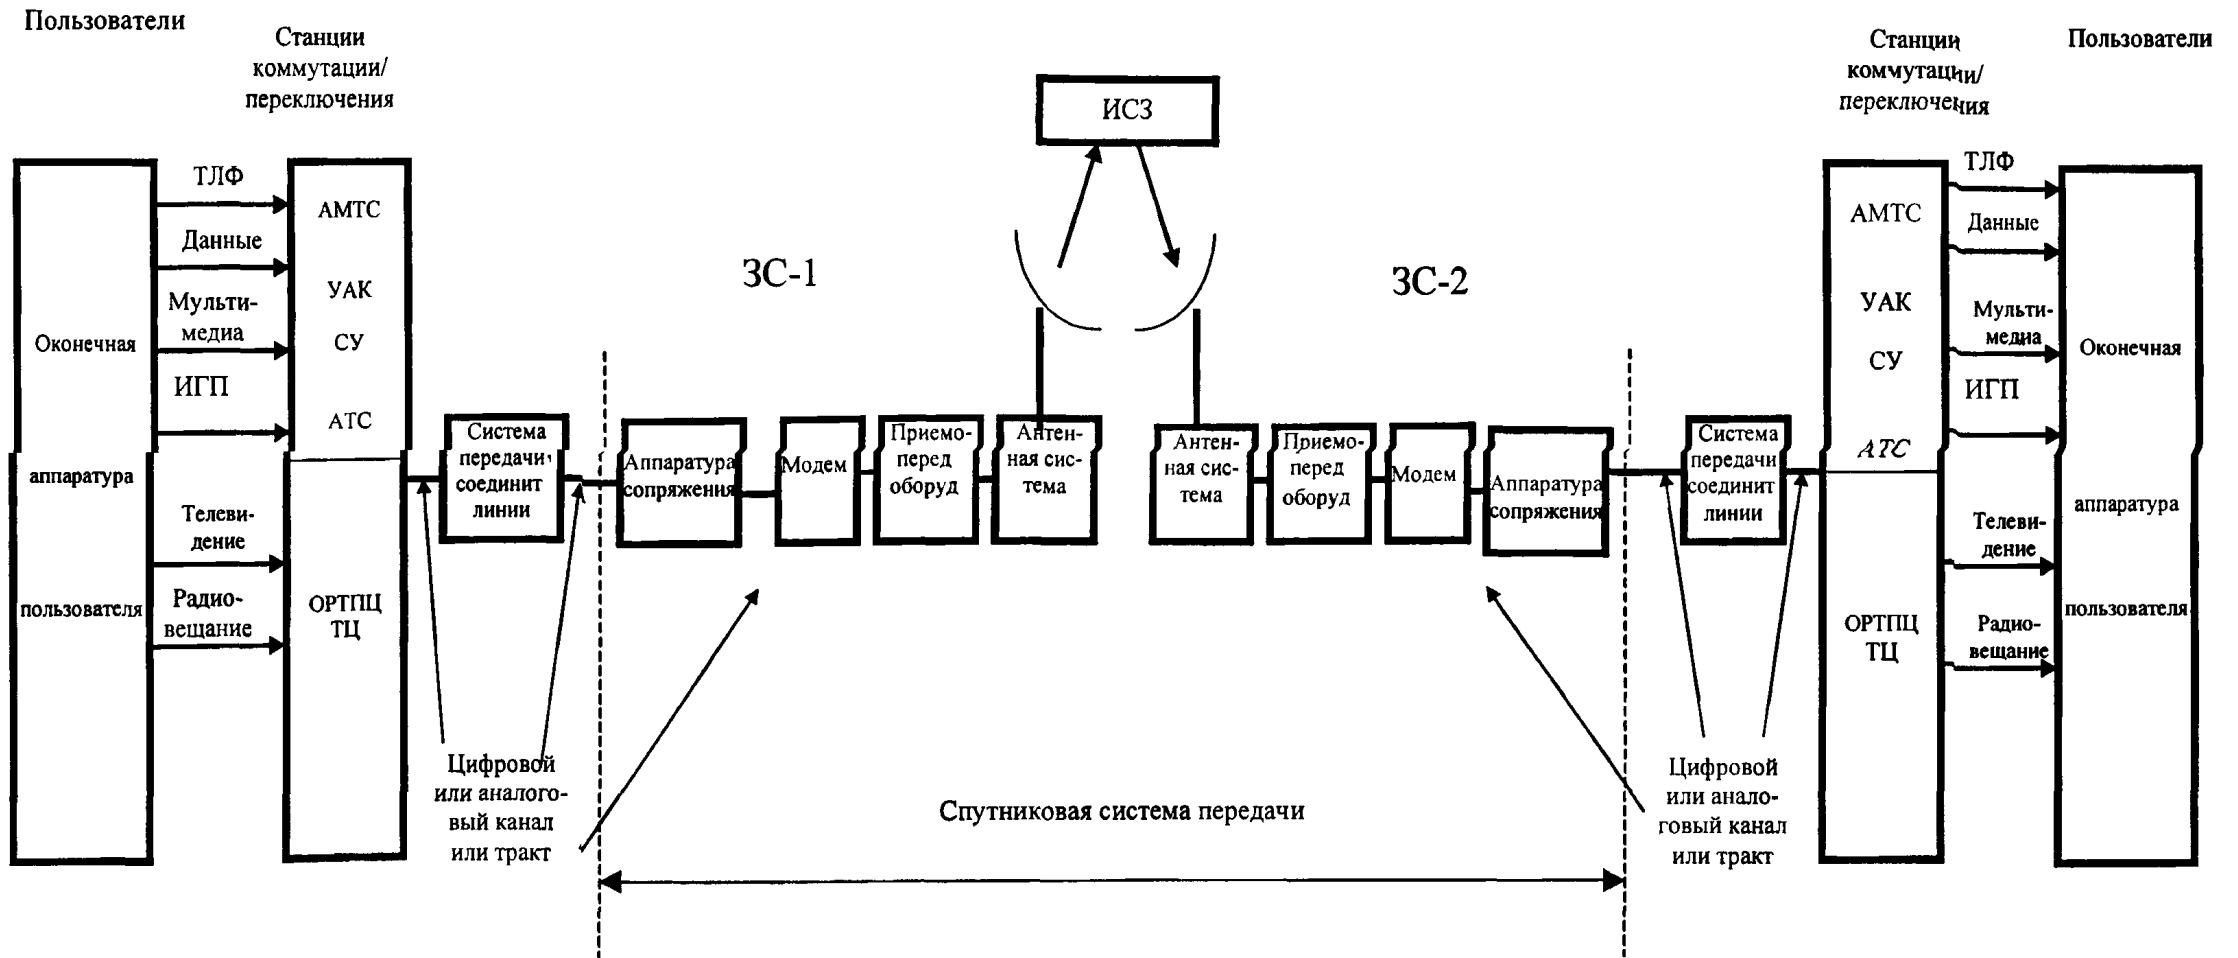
Пользователи

Станции коммутации/ переключения

ИСЗ

Станции коммутации/ переключения

Пользователи

ТЛФ

Данные

Мульти-медиа

ИГП

Телеви-дение

Радио-вещание

АМТС

УАК

СУ

АТС

ОРТПЦ ТЦ

Оконечная

аппаратура

пользователя

ЗС-1

ЗС-2

Система передачи соединит линии

Аппаратура сопряжения

Модем

Приемо-перед оборуд

Антен-ная сис-тема

Антен-ная сис-тема

Приемо-перед оборуд

Модем

Аппаратура сопряжения

Система передачи соединит линии

АМТС

УАК

СУ

АТС

ОРТПЦ ТЦ

ТЛФ

Данные

Мульти-медиа

ИГП

Телеви-дение

Радио-вещание

Оконечная

аппаратура

пользователя

Цифровой или аналого-вый канал или тракт

Спутниковая система передачи

Цифровой или анало-говый канал или тракт